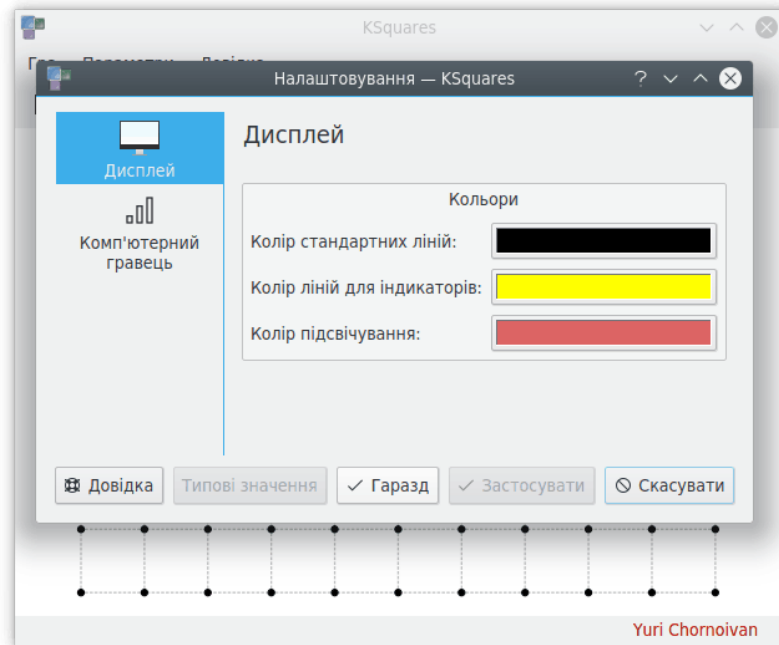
KSquares

Гра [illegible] Параметри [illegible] Довідка

Налаштовування — KSquares

?

Дисплей

Комп'ютерний гравець

Дисплей

Кольори

Колір стандартних ліній:

Колір ліній для індикаторів:

Колір підсвічування:

Довідка

Типові значення

Гаразд

Застосувати

Скасувати

Yuri Chornoivan